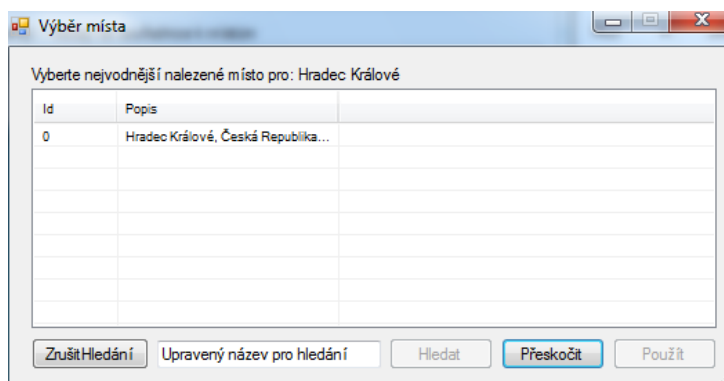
Výběr místa

Vyberte nejvodnější nalezené místo pro: Hradec Králové

| Id | Popis |
|---|---|
| 0 | Hradec Králové, Česká Republika... |

ZrušitHledání
Upravený název pro hledání
Hledat
Přeskočit
Použít